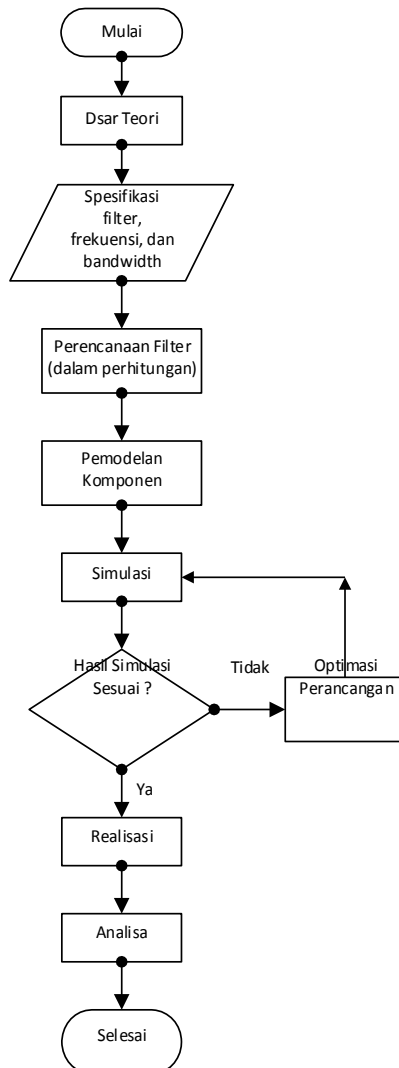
Mulai

Dsar Teori

Spesifikasi filter, frekuensi, dan bandwidth

Perencanaan Filter (dalam perhitungan)

Pemodelan Komponen

Simulasi

Hasil Simulasi Sesuai ?

Tidak

Optimasi Perancangan

Ya

Realisasi

Analisa

Selesai